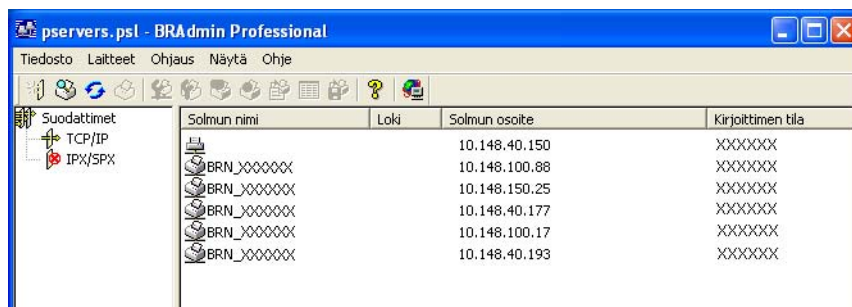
pservers.psl - BRAdmin Professional

Tiedosto Laitteet Ohjaus Näytä Ohje

Suodattimet
TCP/IP
IPX/SPX

| Solmun nimi | Loki | Solmun osoite | Kirjoittimen tila |
|---|---|---|---|
| | | 10.148.40.150 | XXXXXX |
| BRN_XXXXXX | | 10.148.100.88 | XXXXXX |
| BRN_XXXXXX | | 10.148.150.25 | XXXXXX |
| BRN_XXXXXX | | 10.148.40.177 | XXXXXX |
| BRN_XXXXXX | | 10.148.100.17 | XXXXXX |
| BRN_XXXXXX | | 10.148.40.193 | XXXXXX |